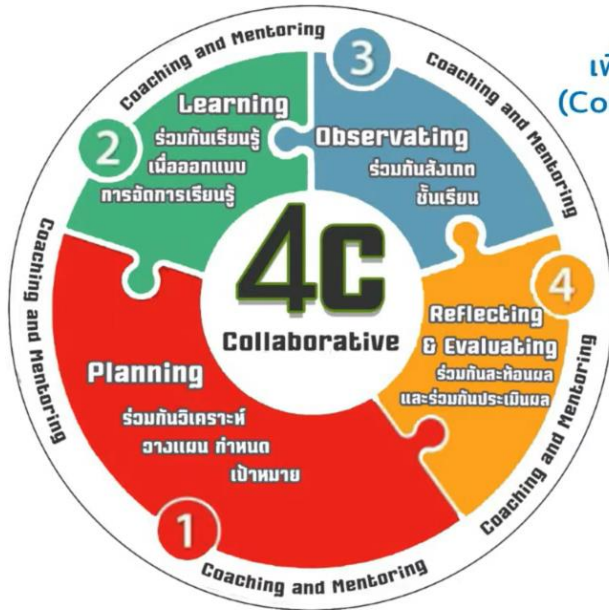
Coaching and Mentoring

3

Coaching and Mentoring

เพ
(Co

2

Learning
ร่วมกันเรียนรู้
เพื่อออกแบบ
การจัดการเรียนรู้

Observating
ร่วมกันสังเกต
ชั้นเรียน

Coaching and Mentoring

4C

Collaborative

4

Reflecting
& Evaluating
ร่วมกันสะท้อนผล
และร่วมกันประเมินผล

Planning
ร่วมกันวิเคราะห์
วางแผน กำหนด
เป้าหมาย

Coaching and Mentoring

1

Coaching and Mentoring